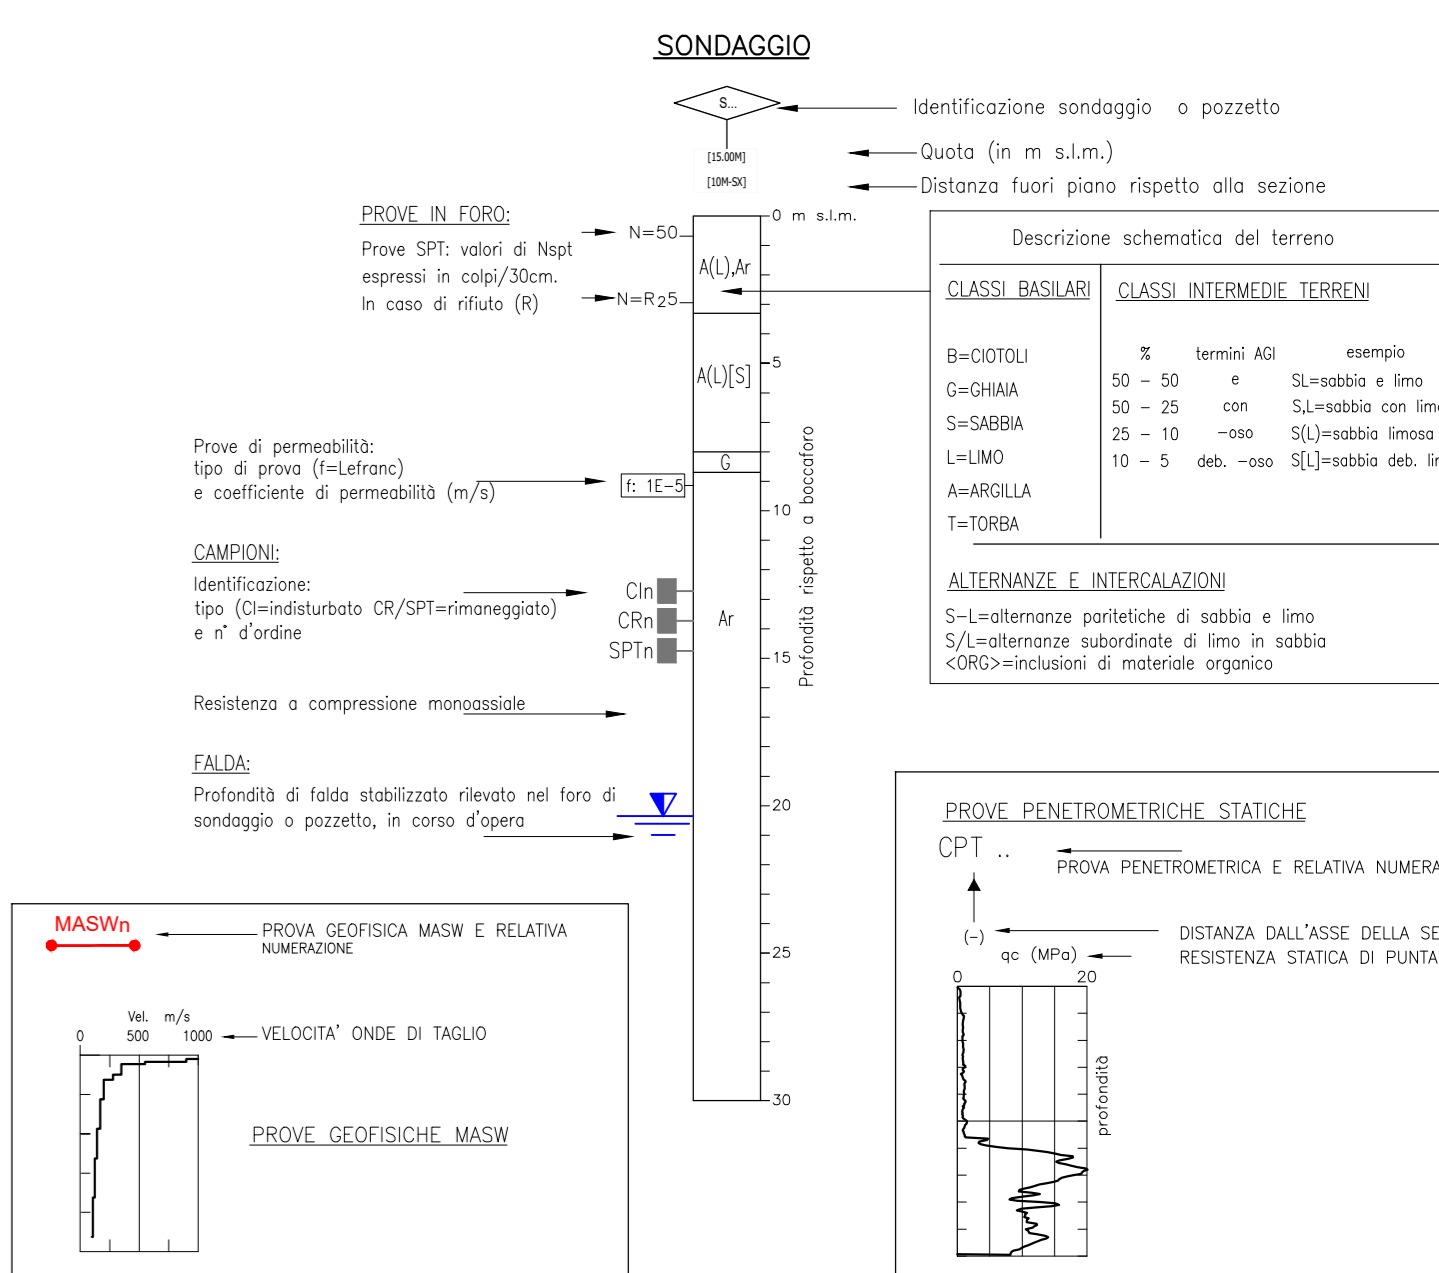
SONDAGGIO

S...

Identificazione sondaggio o pozzetto

[15.00M]
[10M-SX]

Quota (in m s.l.m.)
Distanza fuori piano rispetto alla sezione

PROVE IN FORO:
Prove SPT: valori di Nspt espressi in colpi/30cm.
In caso di rifiuto (R)

N=50
N=R25

0 m s.l.m.

A(L),Ar
A(L)[S]
G
f: 1E-5
Ar

5
10
15
20
25
30

Profondità rispetto a boccaforo

Descrizione schematica del terreno

CLASSI BASILARI
B=CIOTOLI
G=GHIAIA
S=SABBIA
L=LIMO
A=ARGILLA
T=TORBA

CLASSI INTERMEDIE TERRENI

| % | termini AGI | esempio |
|---|---|---|
| 50 – 50 | e | SL=sabbia e limo |
| 50 – 25 | con | S,L=sabbia con lim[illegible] |
| 25 – 10 | –oso | S(L)=sabbia limosa |
| 10 – 5 | deb. –oso | S[L]=sabbia deb. li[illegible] |

ALTERNANZE E INTERCALAZIONI
S–L=alternanze paritetiche di sabbia e limo
S/L=alternanze subordinate di limo in sabbia
<ORG>=inclusioni di materiale organico

Prove di permeabilità:
tipo di prova (f=Lefranc)
e coefficiente di permeabilità (m/s)

CAMPIONI:
Identificazione:
tipo (CI=indisturbato CR/SPT=rimaneggiato)
e n° d'ordine

CIn
CRn
SPTn

Resistenza a compressione monoassiale

FALDA:
Profondità di falda stabilizzato rilevato nel foro di sondaggio o pozzetto, in corso d'opera

MASWn
PROVA GEOFISICA MASW E RELATIVA NUMERAZIONE

Vel. m/s
0 500 1000
VELOCITA' ONDE DI TAGLIO

PROVE GEOFISICHE MASW

PROVE PENETROMETRICHE STATICHE
CPT ..
PROVA PENETROMETRICA E RELATIVA NUMERA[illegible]
(–)
DISTANZA DALL'ASSE DELLA SE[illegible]
qc (MPa)
RESISTENZA STATICA DI PUNTA
0 20
profondità